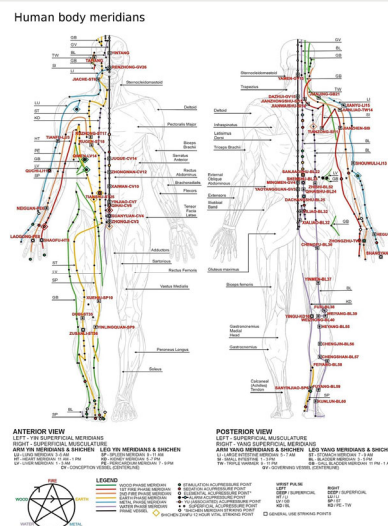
Human body meridians

GB
GV
BL
ST
TW
LI
SI
GB
LU
ST
HT
PC
LR
SP
KI
GV
BL
SI
GB
LI
TW

YINTANG
TAIYANG
RENZHONG-GV26
JIACHE-ST06
TIANFU-LU3
TIANQUAN-PC2
QUCHI-LI11
NEIGUAN-PC6
LAOGONG-PC8
SHAOFU-HT8
ZUSANLI-ST36
YINLINGQUAN-SP9
SANYINJIAO-SP6
TAICHONG-LR3
TAIXI-KI3
ZHONGWAN-CV12
QIHAI-CV6
GUANYUAN-CV4
ZHONGJI-CV3
JUQUE-CV14
SHANZHONG-CV17
TANZHONG-CV17
BAIHUI-GV20
FENGCHI-GB20
DAZHUI-GV14
JIANZHONGSHU-SI15
TIANZONG-SI11
JIANYU-LI15
NAOSHU-SI10
SHAOHAI-HT3
SHOUWULI-LI13
SANJIAO-BL22
SHENSHU-BL23
DACHANGSHU-BL25
ZHISHI-BL52
BAIHUANSHU-BL30
CIHAO-BL32
HUANTIAO-GB30
ZHONGZHU-TW3
HOUXI-SI3
SHANGYANG-LI1
WEIZHONG-BL40
CHENGSHAN-BL57
KUNLUN-BL60
CHENGJIN-BL56
WEIYANG-BL39
YINMEN-BL37
FEIYANG-BL58
SHUGU-BL65

Deltoid
Pectoralis Major
Biceps Brachii
Serratus Anterior
Rectus Abdominus
Brachioradialis
Flexors
Tensor Fascia Latae
Adductors
Sartorius
Rectus Femoris
Vastus Medialis
Peroneus Longus
Soleus
Sternocleidomastoid
Trapezius
Deltoid
Infraspinatus
Latissimus Dorsi
Triceps Brachii
External Oblique Abdominous
Extensors
Gluteal Band
Gluteus maximus
Biceps Femoris
Gastrocnemius Medial Head
Gastrocnemius
Calcaneal (Achilles) Tendon

ANTERIOR VIEW
LEFT - YIN SUPERFICIAL MERIDIANS
RIGHT - SUPERFICIAL MUSCULATURE
ARM YIN MERIDIANS & SHICHEN
LU - LUNG MERIDIAN 3 - 5 AM
HT - HEART MERIDIAN 11 AM - 1 PM
LV - LIVER MERIDIAN 1 - 3 AM
LEG YIN MERIDIANS & SHICHEN
SP - SPLEEN MERIDIAN 9 - 11 AM
KI - KIDNEY MERIDIAN 5 - 7 PM
PE - PERICARDIUM MERIDIAN 7 - 9 PM
CV - CONCEPTION VESSEL (CENTERLINE)

POSTERIOR VIEW
LEFT - SUPERFICIAL MUSCULATURE
RIGHT - YANG SUPERFICIAL MERIDIANS
ARM YANG MERIDIANS & SHICHEN
LI - LARGE INTESTINE MERIDIAN 5 - 7 AM
SI - SMALL INTESTINE 1 - 3 PM
TW - TRIPLE WARMER 9 - 11 PM
LEG YANG MERIDIANS & SHICHEN
ST - STOMACH MERIDIAN 7 - 9 AM
BL - BLADDER MERIDIAN 3 - 5 PM
GB - GALL BLADDER MERIDIAN 11 PM - 1 AM
GV - GOVERNING VESSEL (CENTERLINE)

FIRE
EARTH
METAL
WATER
WOOD

LEGEND
WOOD PHASE MERIDIAN
FIRE PHASE MERIDIAN
2ND FIRE PHASE MERIDIAN
EARTH PHASE MERIDIAN
METAL PHASE MERIDIAN
WATER PHASE MERIDIAN
PHASE VESSEL
STIMULATION ACUPRESSURE POINT
SEDATION ACUPRESSURE POINT
ELEMENTAL ACUPRESSURE POINT
ALARM ACUPRESSURE POINT
ASSOCIATED ACUPRESSURE POINT
SOURCE ACUPRESSURE POINT
SHICHEN MERIDIAN STRIKING POINT
SHICHEN (SINPU) 2 HOUR VITAL STRIKE POINT
GENERAL USE STRIKING POINTS

WRIST PULSE
LEFT
DEEP / SUPERFICIAL
HT / LI
LV / GB
KI / BL
RIGHT
DEEP / SUPERFICIAL
LU / LI
SP / ST
PE / TW